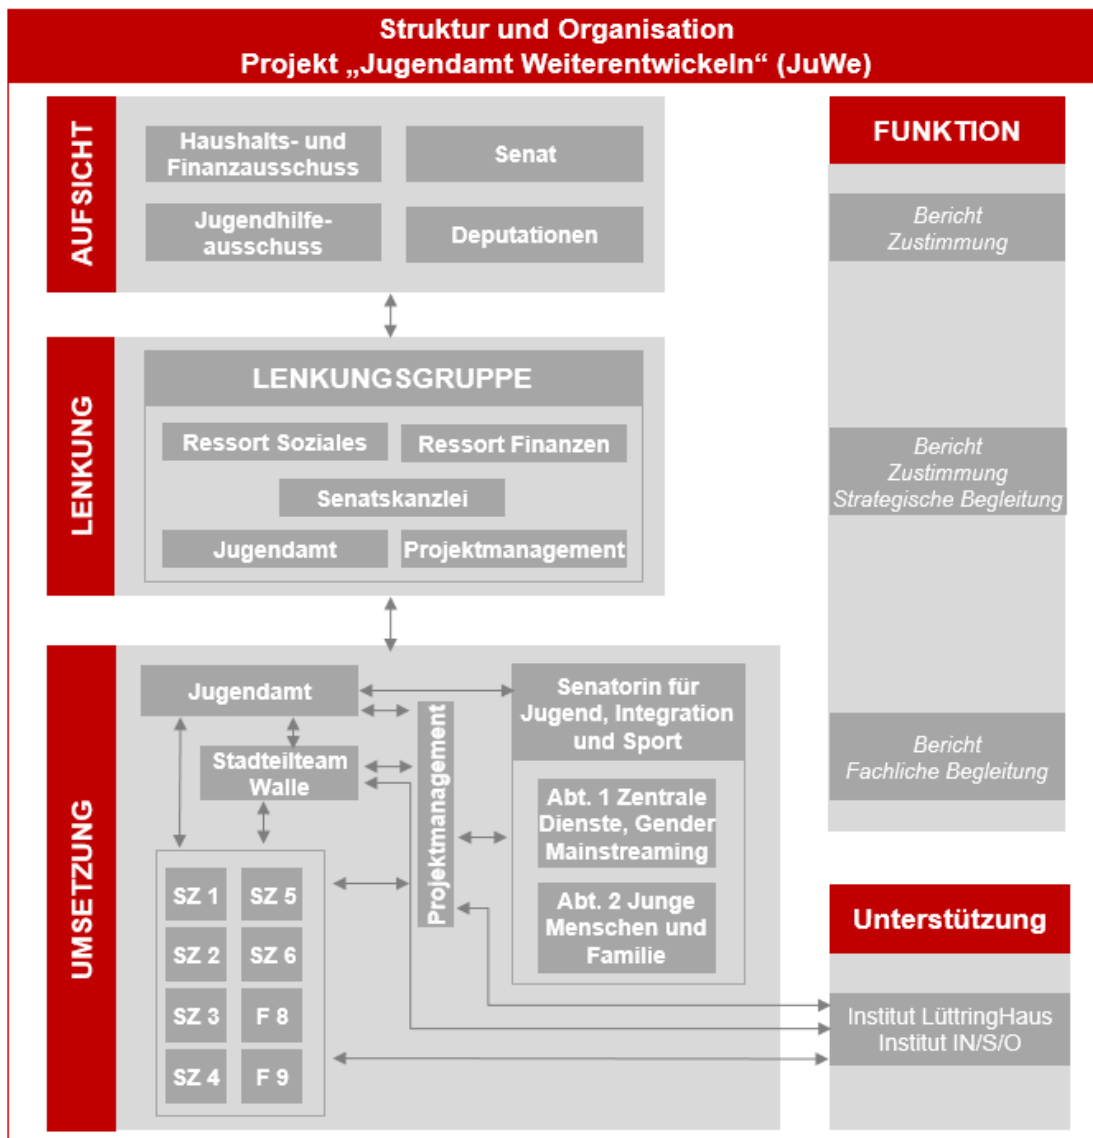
Struktur und Organisation
Projekt „Jugendamt Weiterentwickeln“ (JuWe)

AUFSICHT

Haushalts- und Finanzausschuss

Senat

Jugendhilfeausschuss

Deputationen

FUNKTION

Bericht
Zustimmung

LENKUNG

LENKUNGSGRUPPE

Ressort Soziales

Ressort Finanzen

Senatskanzlei

Jugendamt

Projektmanagement

Bericht
Zustimmung
Strategische Begleitung

UMSETZUNG

Jugendamt

Stadtteilteam Walle

Projektmanagement

Senatorin für Jugend, Integration und Sport

Abt. 1 Zentrale Dienste, Gender Mainstreaming

Abt. 2 Junge Menschen und Familie

| SZ 1 | SZ 5 |
|---|---|
| SZ 2 | SZ 6 |
| SZ 3 | F 8 |
| SZ 4 | F 9 |

Bericht
Fachliche Begleitung

Unterstützung

Institut LüttringHaus
Institut IN/S/O